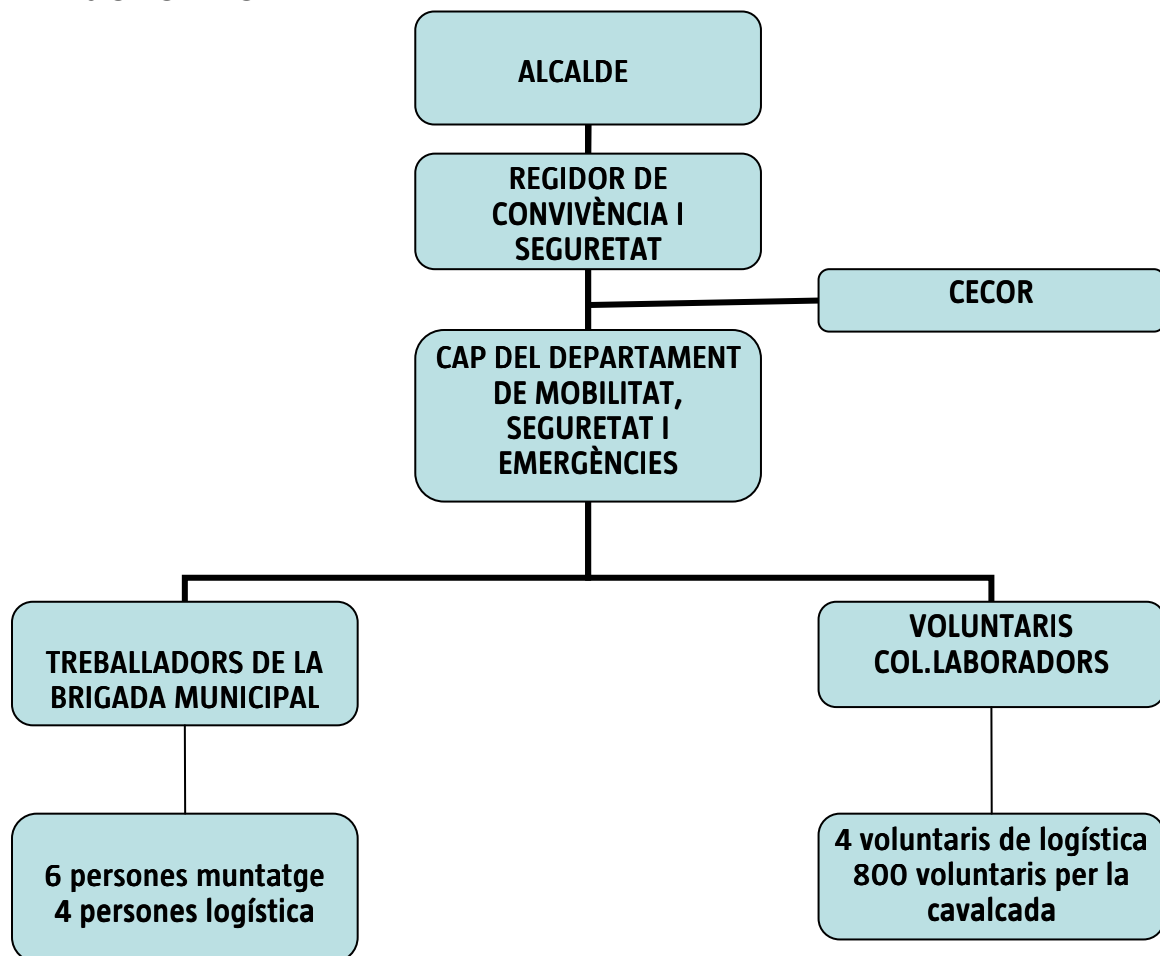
ALCALDE

REGIDOR DE CONVIVÈNCIA I SEGURETAT

CECOR

CAP DEL DEPARTAMENT DE MOBILITAT, SEGURETAT I EMERGÈNCIES

TREBALLADORS DE LA BRIGADA MUNICIPAL

VOLUNTARIS COL.LABORADORS

6 persones muntatge
4 persones logística

4 voluntaris de logística
800 voluntaris per la cavalcada